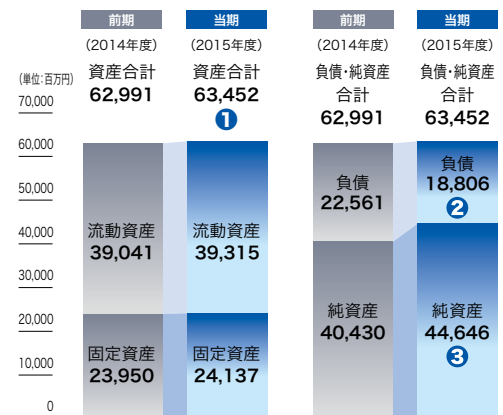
前期
(2014年度)
資産合計
62,991

当期
(2015年度)
資産合計
63,452
❶

前期
(2014年度)
負債・純資産合計
62,991

当期
(2015年度)
負債・純資産合計
63,452

(単位:百万円)
70,000
60,000
50,000
40,000
30,000
20,000
10,000
0

流動資産
39,041

流動資産
39,315

固定資産
23,950

固定資産
24,137

負債
22,561

負債
18,806
❷

純資産
40,430

純資産
44,646
❸